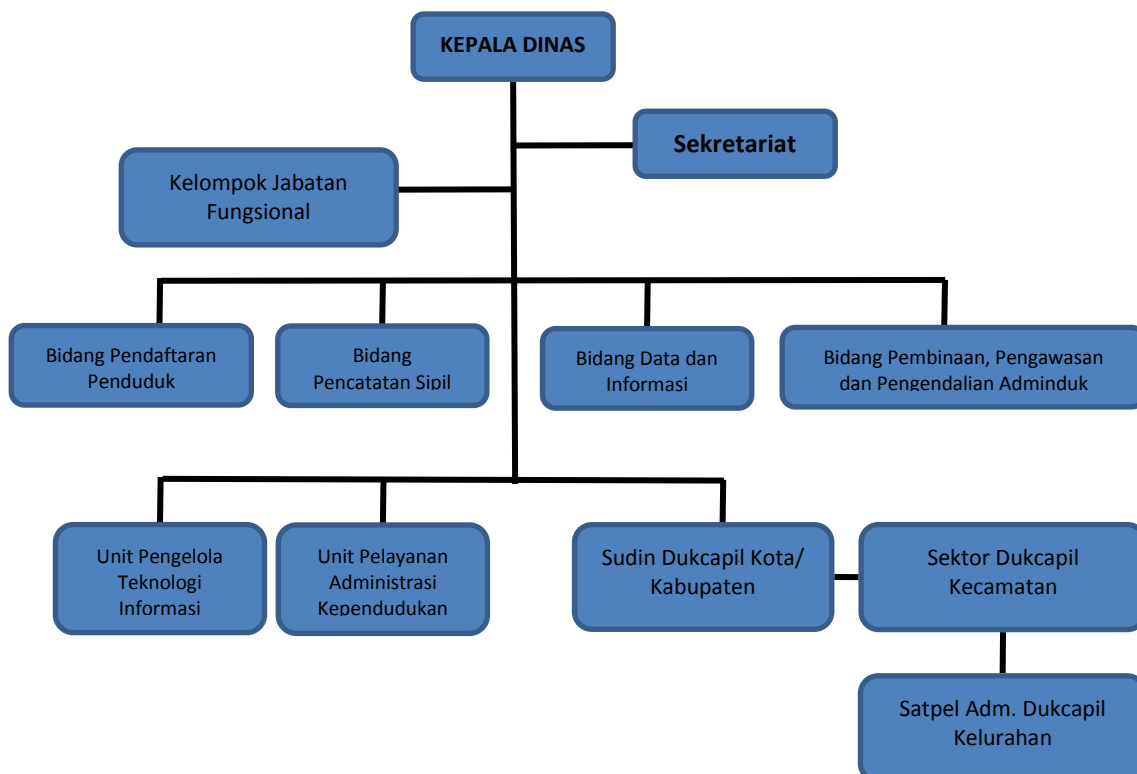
KEPALA DINAS

Sekretariat

Kelompok Jabatan Fungsional

Bidang Pendaftaran Penduduk

Bidang Pencatatan Sipil

Bidang Data dan Informasi

Bidang Pembinaan, Pengawasan dan Pengendalian Adminduk

Unit Pengelola Teknologi Informasi

Unit Pelayanan Administrasi Kependudukan

Sudin Dukcapil Kota/ Kabupaten

Sektor Dukcapil Kecamatan

Satpel Adm. Dukcapil Kelurahan